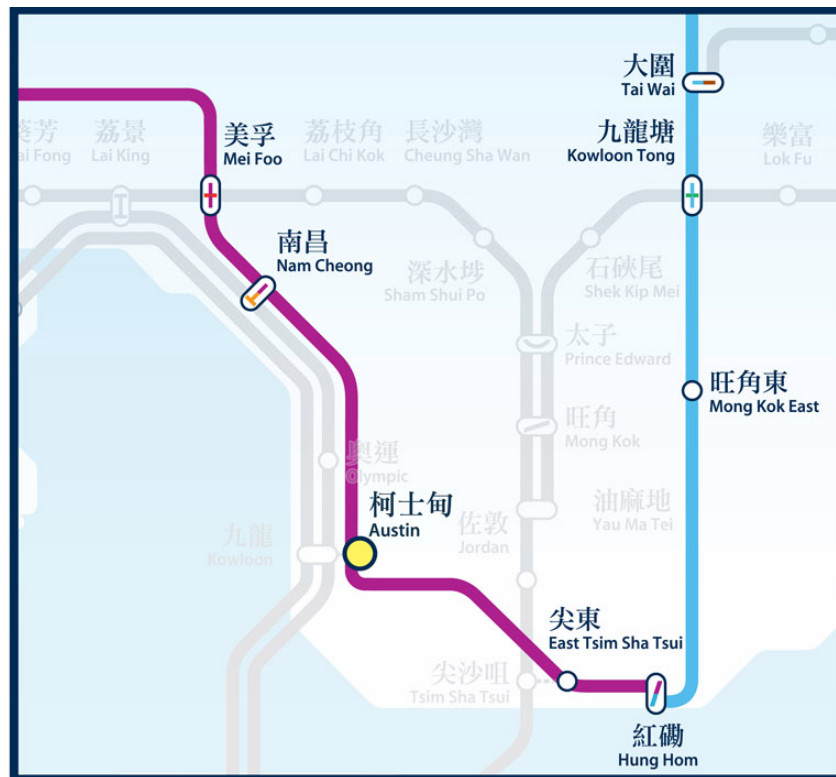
大圍
Tai Wai

葵芳
ai Fong

荔景
Lai King

美孚
Mei Foo

荔枝角
Lai Chi Kok

長沙灣
Cheung Sha Wan

九龍塘
Kowloon Tong

樂富
Lok Fu

南昌
Nam Cheong

深水埗
Sham Shui Po

石硤尾
Shek Kip Mei

太子
Prince Edward

旺角東
Mong Kok East

旺角
Mong Kok

奧運
Olympic

柯士甸
Austin

佐敦
Jordan

油麻地
Yau Ma Tei

九龍
Kowloon

尖東
East Tsim Sha Tsui

尖沙咀
Tsim Sha Tsui

紅磡
Hung Hom